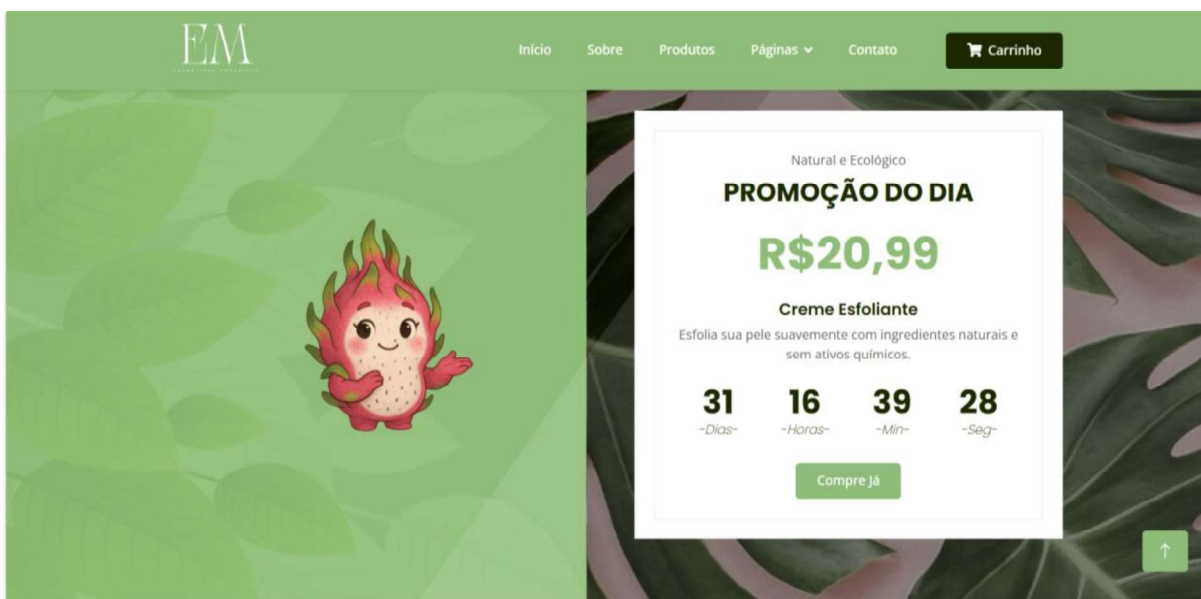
EM

Início Sobre Produtos Páginas Contato Carrinho

Natural e Ecológico

PROMOÇÃO DO DIA

R$20,99

Creme Esfoliante

Esfolia sua pele suavemente com ingredientes naturais e sem ativos químicos.

31 -Dias- 16 -Horas- 39 -Min- 28 -Seg-

Compre Já

↑